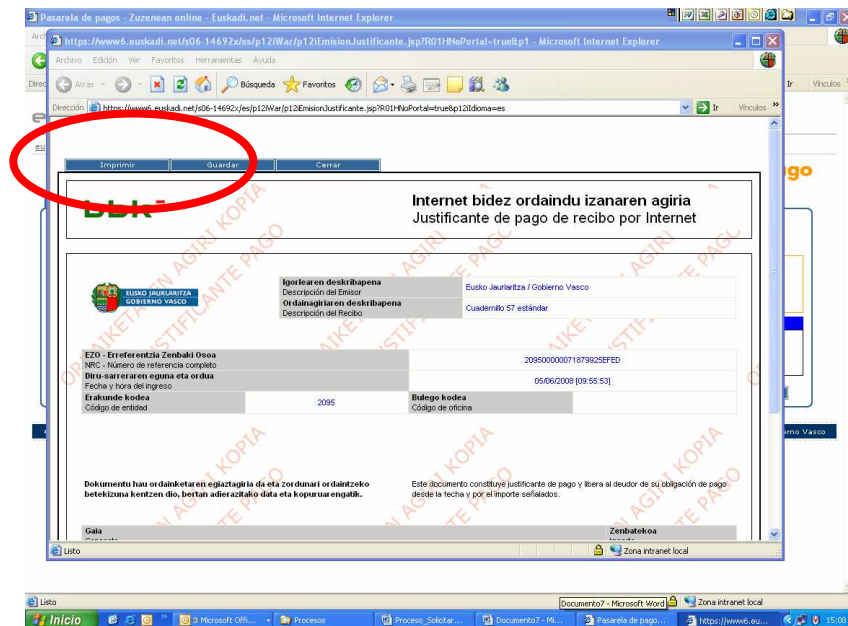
Pasarela de pagos - Zuzenean online - Euskadi.net - Microsoft Internet Explorer

https://www6.euskadi.net/s06-14692x/es/p12iWar/p12iEmisionJustificante.jsp?R01HNoPortal=true&p1 - Microsoft Internet Explorer

Archivo Edición Ver Favoritos Herramientas Ayuda

Atrás Búsqueda Favoritos

Dirección https://www6.euskadi.net/s06-14692x/es/p12iWar/p12iEmisionJustificante.jsp?R01HNoPortal=true&p12iIdioma=es Ir Vínculos

Imprimir Guardar Cerrar

Internet bidez ordaindu izanaren agiria
Justificante de pago de recibo por Internet

EUSKO JAURLARITZA GOBIERNO VASCO

| Igorlearen deskribapena Descripción del Emisor | Eusko Jaurlaritza / Gobierno Vasco |
|---|---|
| Ordainagiriaren deskribapena Descripción del Recibo | Cuadernillo 57 estándar |

| EZO - Erreferentzia Zenbaki Osoa NRC - Número de referencia completo | 2095000000071879825EFED | | |
|---|---|---|---|
| Diru-sarreraren eguna eta ordua Fecha y hora del ingreso | 05/06/2008 [09:55:53] | | |
| Erakunde kodea Código de entidad | 2095 | Bulego kodea Código de oficina | |

Dokumentu hau ordainketaren egiaztagiria da eta zordunari ordaintzeko betekizuna kentzen dio, bertan adierazitako data eta kopuruarengatik.

Este documento constituye justificante de pago y libera al deudor de su obligación de pago desde la fecha y por el importe señalados.

Gaia
Zenbatekoa

ORDAINKETA AGIRI KOPIA JUSTIFICANTE PAGO

Listo Zona intranet local

ago
erno Vasco
Ir Vínculos

Listo Documento7 - Microsoft Word Zona intranet local

Inicio 3 Microsoft Offi... Procesos Proceso_Solicitar... Documento7 - Mi... Pasarela de pago... https://www6.eu... 15:08